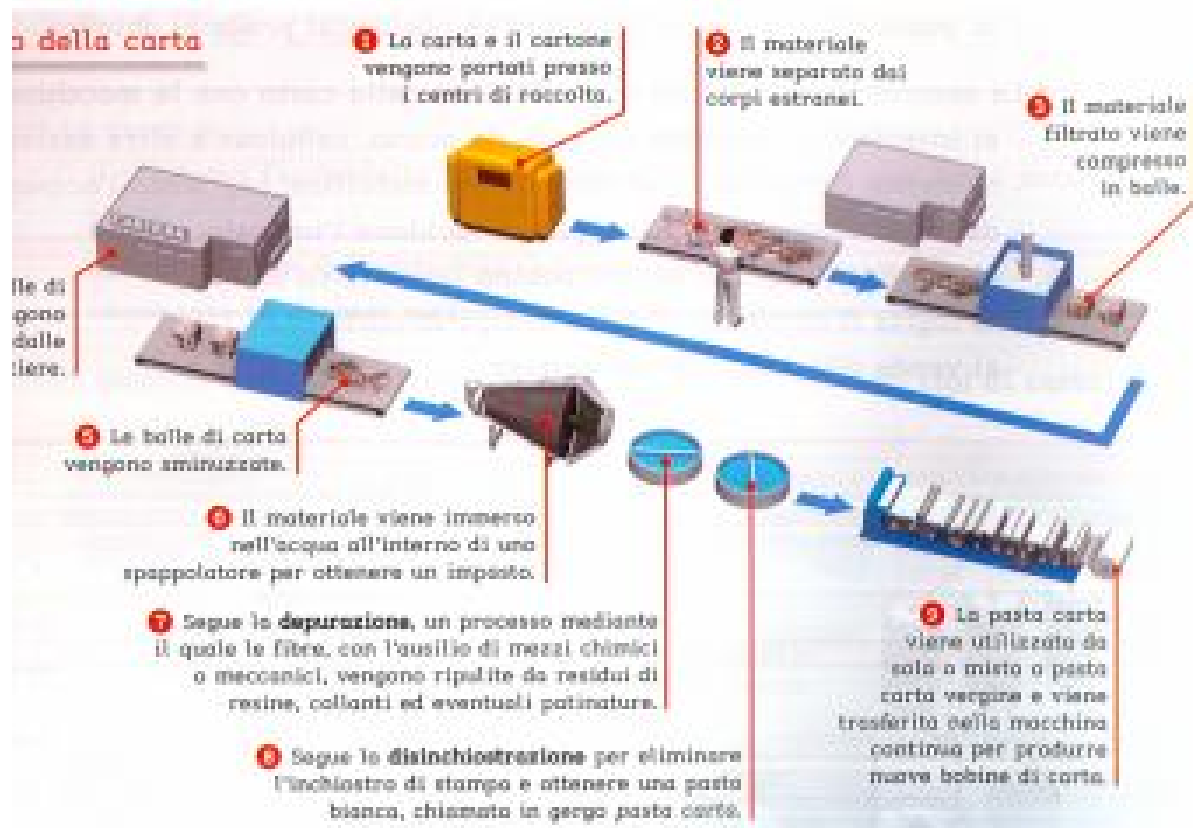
a della carta

1 La carta e il cartone vengono portati presso i centri di raccolta.

2 Il materiale viene separato dai corpi estranei.

3 Il materiale filtrato viene compresso in balle.

lle di gono dalle tiere.

5 Le balle di carta vengono sminuzzate.

6 Il materiale viene immerso nell'acqua all'interno di uno spappolatore per ottenere un impasto.

7 Segue la depurazione, un processo mediante il quale le fibre, con l'ausilio di mezzi chimici o meccanici, vengono ripulite da residui di resine, collanti ed eventuali patinature.

8 Segue la disinchiostrazione per eliminare l'inchiostro di stampa e ottenere una pasta bianca, chiamata in gergo pasta carta.

9 La pasta carta viene utilizzata da sola o mista a pasta carta vergine e viene trasferita nella macchina continua per produrre nuove bobine di carta.